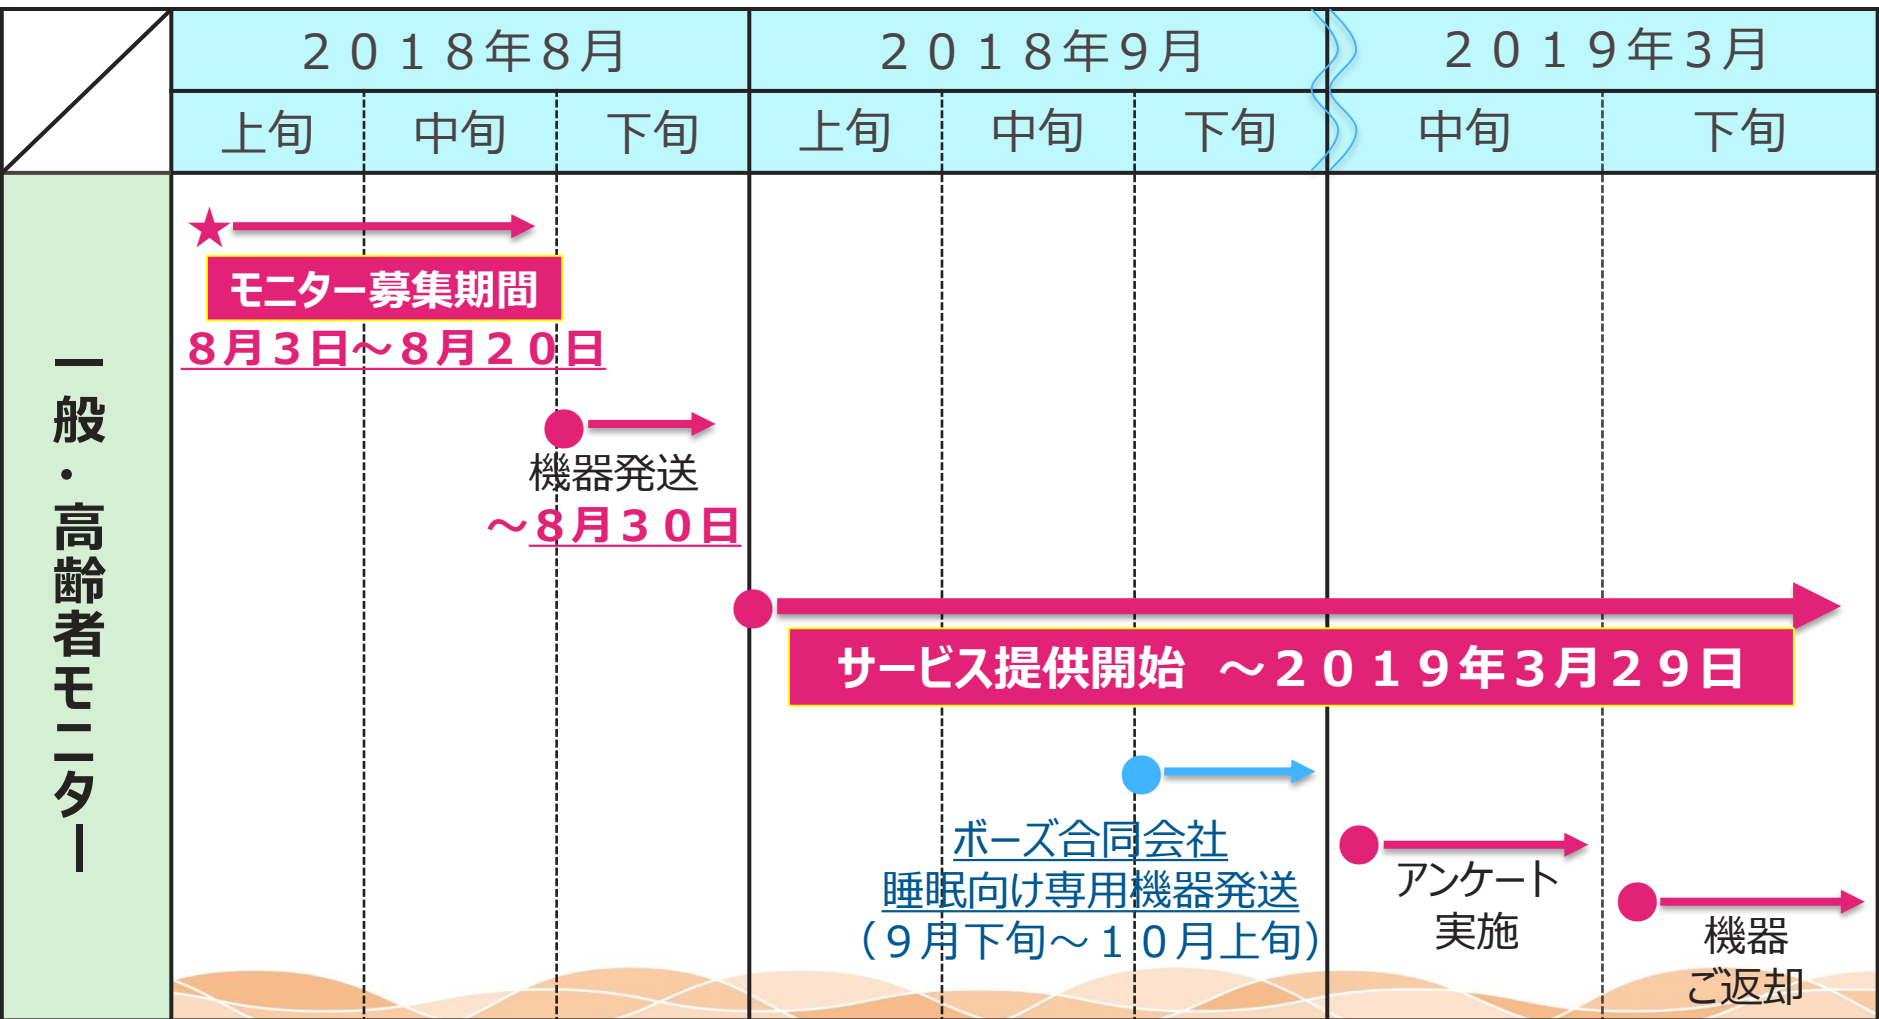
| | ２０１８年８月 | | | ２０１８年９月 | | | ２０１９年３月 | |
|---|---|---|---|---|---|---|---|---|
| | 上旬 | 中旬 | 下旬 | 上旬 | 中旬 | 下旬 | 中旬 | 下旬 |

一般・高齢者モニター

モニター募集期間
８月３日～８月２０日

機器発送
～８月３０日

サービス提供開始　～２０１９年３月２９日

ボーズ合同会社
睡眠向け専用機器発送
（９月下旬～１０月上旬）

アンケート
実施

機器
ご返却